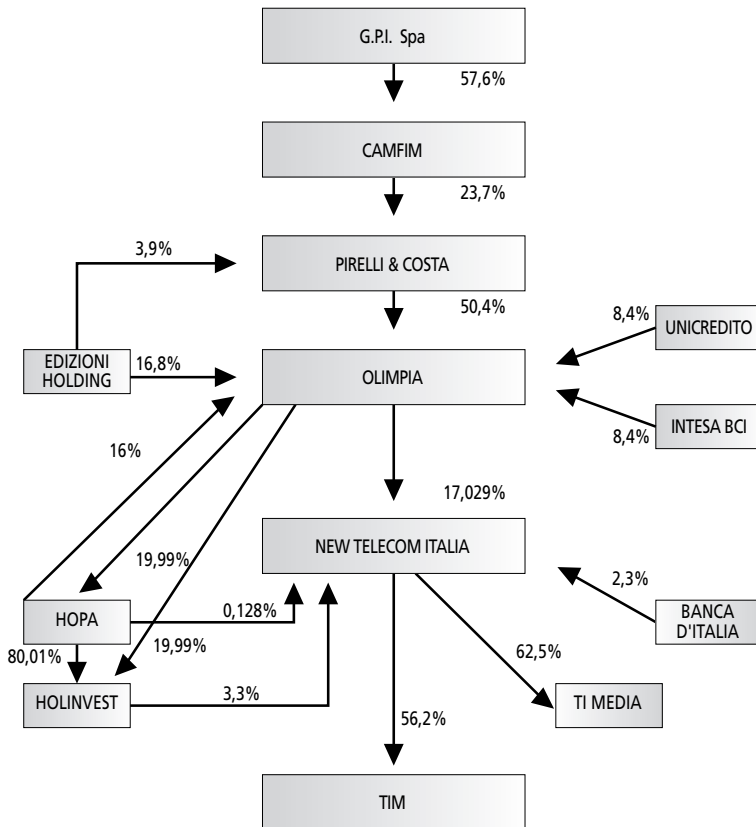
G.P.I. Spa

57,6%

CAMFIM

23,7%

3,9%

PIRELLI & COSTA

50,4%

8,4%

UNICREDITO

EDIZIONI HOLDING

16,8%

OLIMPIA

8,4%

INTESA BCI

16%

17,029%

19,99%

NEW TELECOM ITALIA

2,3%

HOPA

0,128%

BANCA D'ITALIA

80,01%

19,99%

62,5%

HOLINVEST

3,3%

56,2%

TI MEDIA

TIM